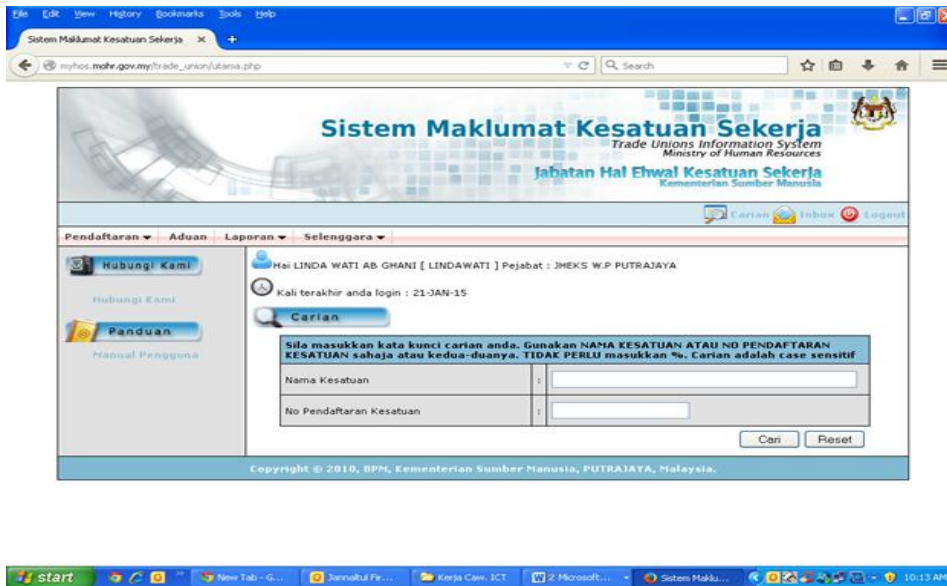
File Edit View History Bookmarks Tools Help

Sistem Maklumat Kesatuan Sekerja ×

myhos.mohr.gov.my/trade_union/utama.php

Search

Sistem Maklumat Kesatuan Sekerja
Trade Unions Information System
Ministry of Human Resources

Jabatan Hal Ehwal Kesatuan Sekerja
Kementerian Sumber Manusia

Carian Inbox Logout

Pendaftaran ▾ Aduan Laporan ▾ Selenggara ▾

Hubungi Kami

Hubungi Kami

Panduan

Manual Pengguna

Hai LINDA WATI AB GHANI [ LINDAWATI ] Pejabat : JHEKS W.P PUTRAJAYA

Kali terakhir anda login : 21-JAN-15

Carian

Sila masukkan kata kunci carian anda. Gunakan NAMA KESATUAN ATAU NO PENDAFTARAN KESATUAN sahaja atau kedua-duanya. TIDAK PERLU masukkan %. Carian adalah case sensitif

| Nama Kesatuan | : | |
|---|---|---|
| No Pendaftaran Kesatuan | : | |

Cari Reset

Copyright © 2010, BPM, Kementerian Sumber Manusia, PUTRAJAYA, Malaysia.

start New Tab - G... Jannatul Fir... Kerja Caw. ICT 2 Microsoft... Sistem Maklu... 10:13 AM